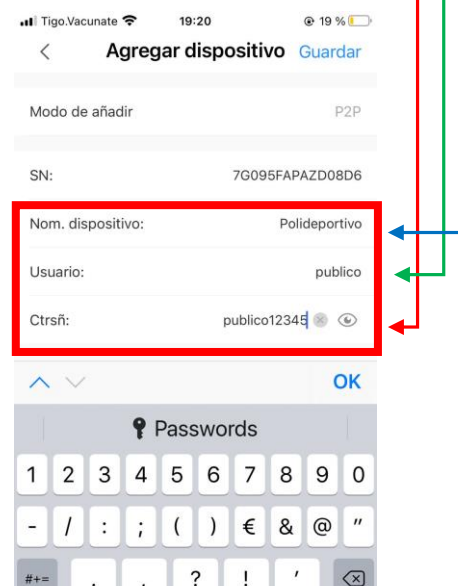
Tigo.Vacunate 19:20 19 %

Agregar dispositivo Guardar

Modo de añadir P2P

SN: 7G095FAPAZD08D6

Nom. dispositivo: Polideportivo

Usuario: publico

Ctrsñ: publico12345

OK

Passwords

1 2 3 4 5 6 7 8 9 0

- / : ; ( ) € & @ "

#+= . , ? ! '